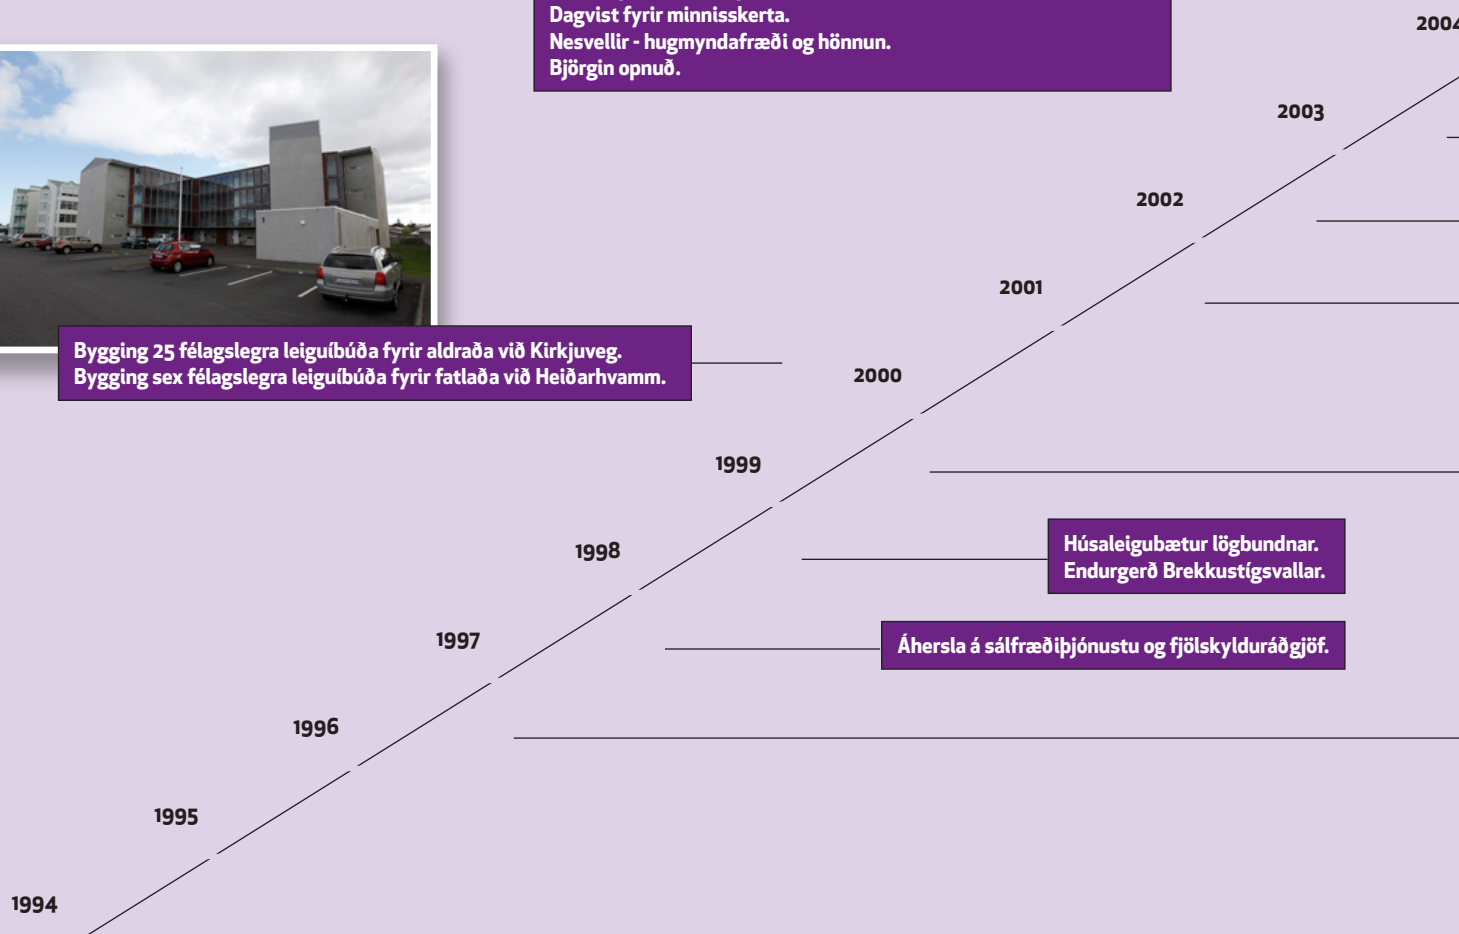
Dagvist fyrir minnisskerta.
Nesvellir - hugmyndafræði og hönnun.
Björgin opnuð.

2004

2003

2002

2001

Bygging 25 félagslegra leiguíbúða fyrir aldraða við Kirkjuveg.
Bygging sex félagslegra leiguíbúða fyrir fatlaða við Heiðarhvamm.

2000

1999

Húsaleigubætur lögbundnar.
Endurgerð Brekkustígsvallar.

1998

Áhersla á sálfræðiþjónustu og fjölskylduráðgjöf.

1997

1996

1995

1994